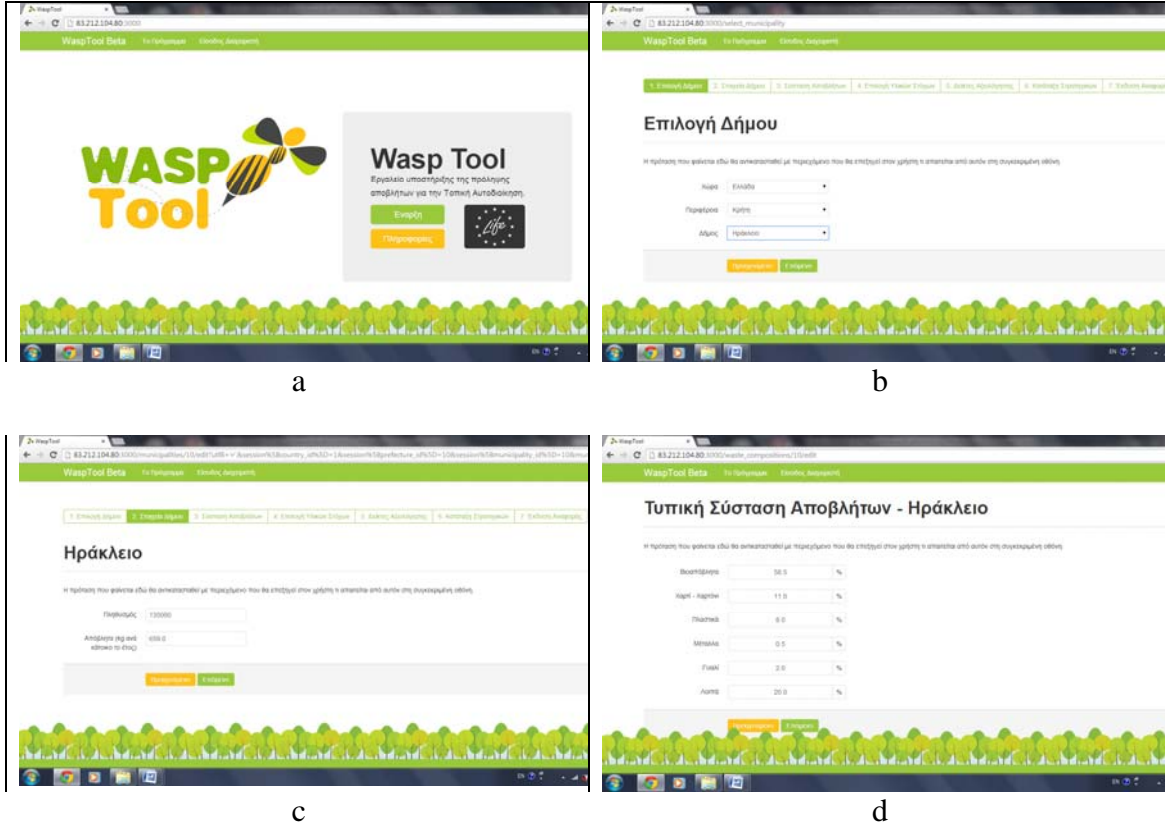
WaspTool
83.212.104.80:3000
WaspTool Beta Το Πρόγραμμα Είσοδος Διαχειριστή

WASP Tool

Wasp Tool
Εργαλείο υποστήριξης της πρόληψης αποβλήτων για την Τοπική Αυτοδιοίκηση.
Εναρξη
Πληροφορίες
Life

a

WaspTool
83.212.104.80:3000/select_municipality
WaspTool Beta Το Πρόγραμμα Είσοδος Διαχειριστή

1. Επιλογή Δήμου 2. Στοιχεία Δήμου 3. Σύσταση Αποβλήτων 4. Επιλογή Υλικών Στόχων 5. Δείκτες Αξιολόγησης 6. Κατάταξη Στρατηγικών 7. Έκδοση Αναφοράς

Επιλογή Δήμου

Η πρόταση που φαίνεται εδώ θα αντικατασταθεί με περιεχόμενο που θα επεξηγεί στον χρήστη τι απαιτείται από αυτόν στη συγκεκριμένη οθόνη.

Χώρα Ελλάδα
Περιφέρεια Κρήτη
Δήμος Ηράκλειο

Προηγούμενο Επόμενο

b

WaspTool
83.212.104.80:3000/municipalities/10/edit?utf8=✓&session%5Bcountry_id%5D=1&session%5Bprefecture_id%5D=10&session%5Bmunicipality_id%5D=10&mu
WaspTool Beta Το Πρόγραμμα Είσοδος Διαχειριστή

1. Επιλογή Δήμου 2. Στοιχεία Δήμου 3. Σύσταση Αποβλήτων 4. Επιλογή Υλικών Στόχων 5. Δείκτες Αξιολόγησης 6. Κατάταξη Στρατηγικών 7. Έκδοση Αναφοράς

Ηράκλειο

Η πρόταση που φαίνεται εδώ θα αντικατασταθεί με περιεχόμενο που θα επεξηγεί στον χρήστη τι απαιτείται από αυτόν στη συγκεκριμένη οθόνη.

Πληθυσμός 130000
Απόβλητα (kg ανά κάτοικο το έτος) 659.0

Προηγούμενο Επόμενο

c

WaspTool
83.212.104.80:3000/waste_compositions/10/edit
WaspTool Beta Το Πρόγραμμα Είσοδος Διαχειριστή

Τυπική Σύσταση Αποβλήτων - Ηράκλειο

Η πρόταση που φαίνεται εδώ θα αντικατασταθεί με περιεχόμενο που θα επεξηγεί στον χρήστη τι απαιτείται από αυτόν στη συγκεκριμένη οθόνη.

Βιοαποδομήσιμα 58.5 %
Χαρτί - Χαρτόνι 11.0 %
Πλαστικά 8.0 %
Μέταλλα 0.5 %
Γυαλί 2.0 %
Λοιπά 20.0 %

Προηγούμενο Επόμενο

d